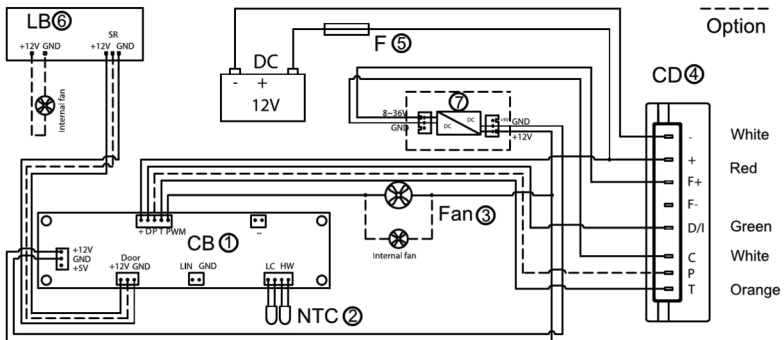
LB⑥
+12V GND
SR
+12V GND
Internal fan

DC
- +
12V

F⑤

Option

CD④

8~36V
GND
DC DC
+12V
GND
+12V
⑦

- White
+ Red
F+
F-
D/I Green
C White
P
T Orange

+ D P T PWM
~
Fan③
Internal fan

+12V
GND
+5V
CB①
Door
+12V GND
LIN GND
LC HW
NTC②